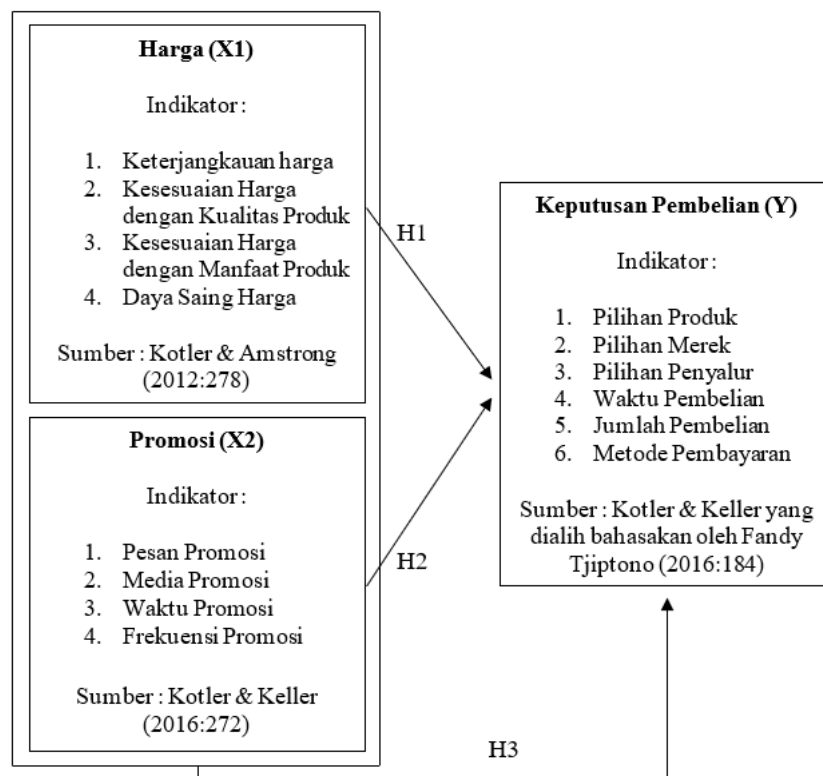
**Harga (X1)**

Indikator :

1. Keterjangkauan harga
2. Kesesuaian Harga dengan Kualitas Produk
3. Kesesuaian Harga dengan Manfaat Produk
4. Daya Saing Harga

Sumber : Kotler & Amstrong (2012:278)

**Promosi (X2)**

Indikator :

1. Pesan Promosi
2. Media Promosi
3. Waktu Promosi
4. Frekuensi Promosi

Sumber : Kotler & Keller (2016:272)

H1

H2

**Keputusan Pembelian (Y)**

Indikator :

1. Pilihan Produk
2. Pilihan Merek
3. Pilihan Penyalur
4. Waktu Pembelian
5. Jumlah Pembelian
6. Metode Pembayaran

Sumber : Kotler & Keller yang dialih bahasakan oleh Fandy Tjiptono (2016:184)

H3